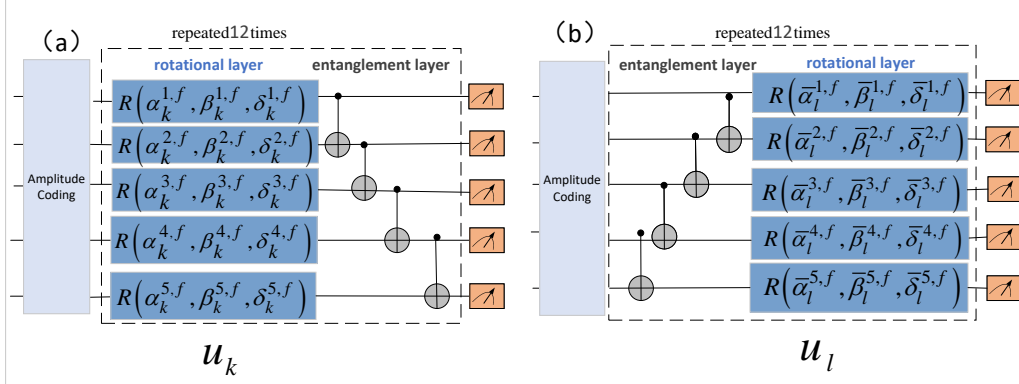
(a)

repeated12times

rotational layer

entanglement layer

Amplitude Coding

$R\left(\alpha_k^{1,f},\beta_k^{1,f},\delta_k^{1,f}\right)$

$R\left(\alpha_k^{2,f},\beta_k^{2,f},\delta_k^{2,f}\right)$

$R\left(\alpha_k^{3,f},\beta_k^{3,f},\delta_k^{3,f}\right)$

$R\left(\alpha_k^{4,f},\beta_k^{4,f},\delta_k^{4,f}\right)$

$R\left(\alpha_k^{5,f},\beta_k^{5,f},\delta_k^{5,f}\right)$

$u_k$

(b)

repeated12times

entanglement layer

rotational layer

Amplitude Coding

$R\left(\bar{\alpha}_l^{1,f},\bar{\beta}_l^{1,f},\bar{\delta}_l^{1,f}\right)$

$R\left(\bar{\alpha}_l^{2,f},\bar{\beta}_l^{2,f},\bar{\delta}_l^{2,f}\right)$

$R\left(\bar{\alpha}_l^{3,f},\bar{\beta}_l^{3,f},\bar{\delta}_l^{3,f}\right)$

$R\left(\bar{\alpha}_l^{4,f},\bar{\beta}_l^{4,f},\bar{\delta}_l^{4,f}\right)$

$R\left(\bar{\alpha}_l^{5,f},\bar{\beta}_l^{5,f},\bar{\delta}_l^{5,f}\right)$

$u_l$